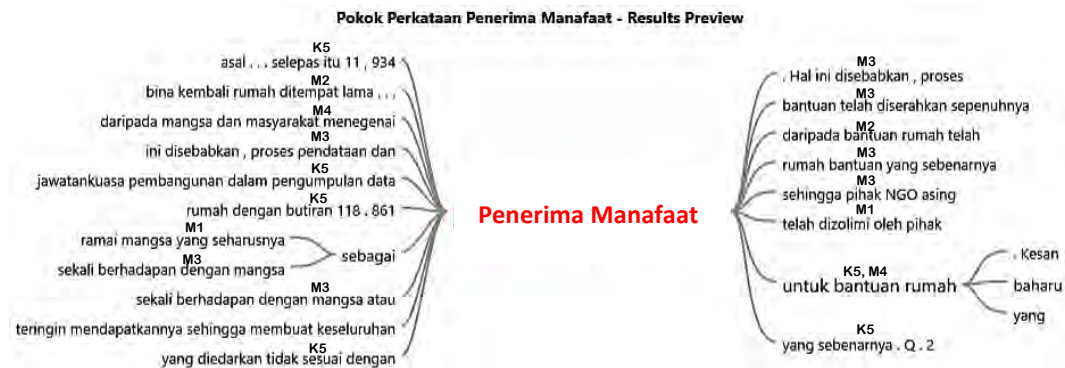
Pokok Perkataan Penerima Manafaat - Results Preview

K5
asal . . . selepas itu 11 , 934

M2
bina kembali rumah ditempat lama . . .

M4
daripada mangsa dan masyarakat menegenai

M3
ini disebabkan , proses pendataan dan

K5
jawatankuasa pembangunan dalam pengumpulan data

K5
rumah dengan butiran 118 . 861

M1
ramai mangsa yang seharusnya

M3
sekali berhadapan dengan mangsa

sebagai

M3
sekali berhadapan dengan mangsa atau

teringin mendapatkannya sehingga membuat keseluruhan

K5
yang diedarkan tidak sesuai dengan

Penerima Manafaat

M3
. Hal ini disebabkan , proses

M3
bantuan telah diserahkan sepenuhnya

M2
daripada bantuan rumah telah

M3
rumah bantuan yang sebenarnya

M3
sehingga pihak NGO asing

M1
telah dizolimi oleh pihak

K5, M4
untuk bantuan rumah

. Kesan

baharu

yang

K5
yang sebenarnya . Q . 2